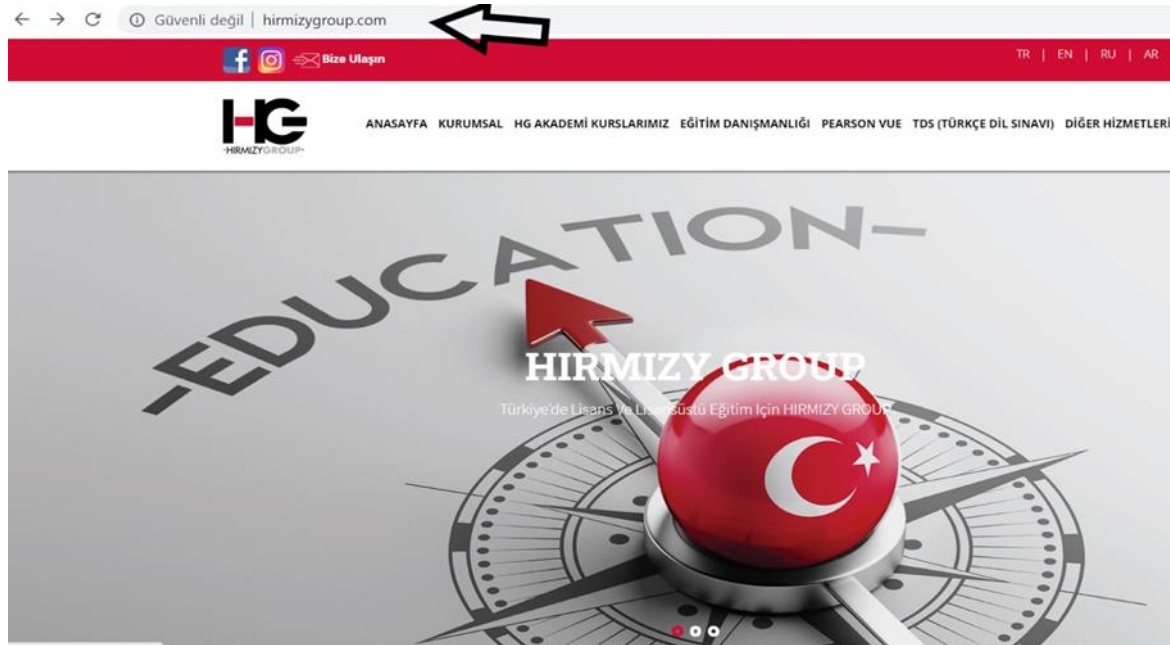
Güvenli değil | hirmizygroup.com

Bize Ulaşın

TR | EN | RU | AR

HG
HIRMIZYGROUP

ANASAYFA KURUMSAL HG AKADEMİ KURSLARIMIZ EĞİTİM DANIŞMANLIĞI PEARSON VUE TDS (TÜRKÇE DİL SINAVI) DİĞER HİZMETLERİ

EDUCATION

HIRMIZY GROUP

Türkiye'de Lisans Ve Lisansüstü Eğitim İçin HIRMIZY GROUP